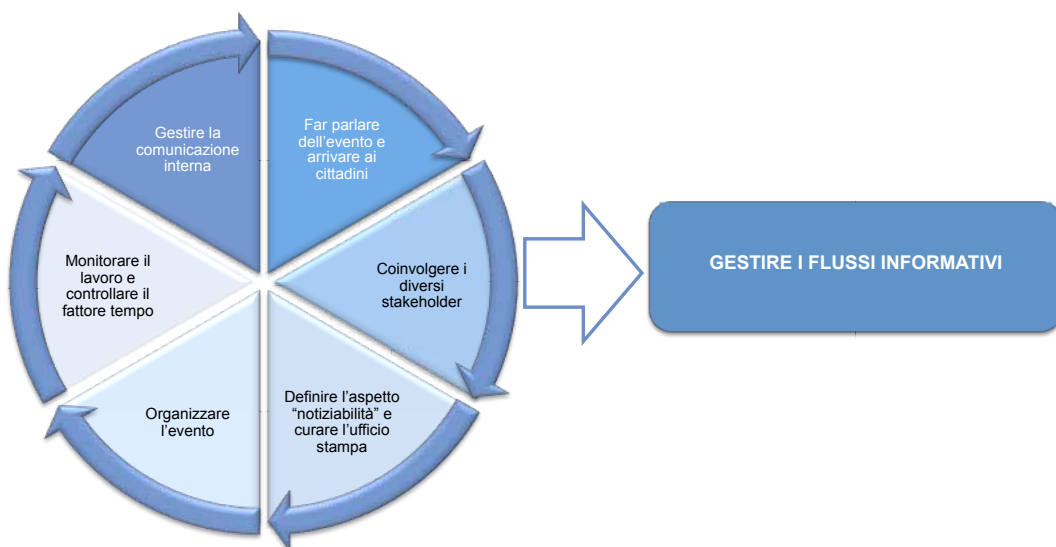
Gestire la comunicazione interna

Far parlare dell'evento e arrivare ai cittadini

Coinvolgere i diversi stakeholder

Definire l'aspetto "notiziabilità" e curare l'ufficio stampa

Organizzare l'evento

Monitorare il lavoro e controllare il fattore tempo

GESTIRE I FLUSSI INFORMATIVI